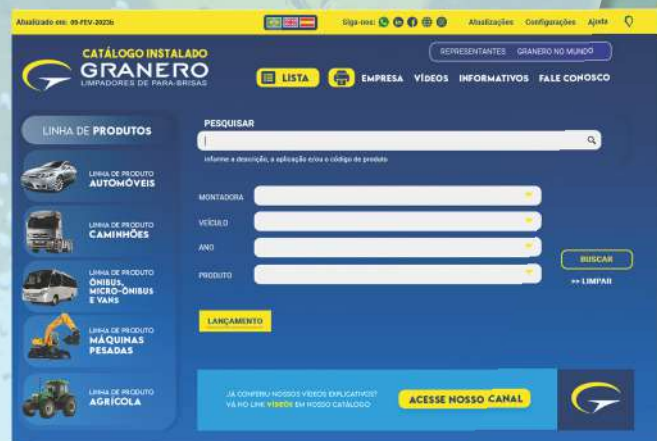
Atualizado em: 09-FEV-2023b

Siga-nos:

Atualizações Configurações Ajuda

CATÁLOGO INSTALADO
GRANERO
LIMPADORES DE PARA-BRISAS

REPRESENTANTES GRANERO NO MUNDO

LISTA

EMPRESA VÍDEOS INFORMATIVOS FALE CONOSCO

LINHA DE PRODUTOS

LINHA DE PRODUTO
AUTOMÓVEIS

LINHA DE PRODUTO
CAMINHÕES

LINHA DE PRODUTO
ÔNIBUS, MICRO-ÔNIBUS E VANS

LINHA DE PRODUTO
MÁQUINAS PESADAS

LINHA DE PRODUTO
AGRÍCOLA

PESQUISAR

Informe a descrição, a aplicação e/ou o código do produto

MONTADORA

VEÍCULO

ANO

PRODUTO

BUSCAR

>> LIMPAR

LANÇAMENTO

JÁ CONFERIU NOSSOS VÍDEOS EXPLICATIVOS?
VÁ NO LINK VÍDEOS EM NOSSO CATÁLOGO

ACESSE NOSSO CANAL